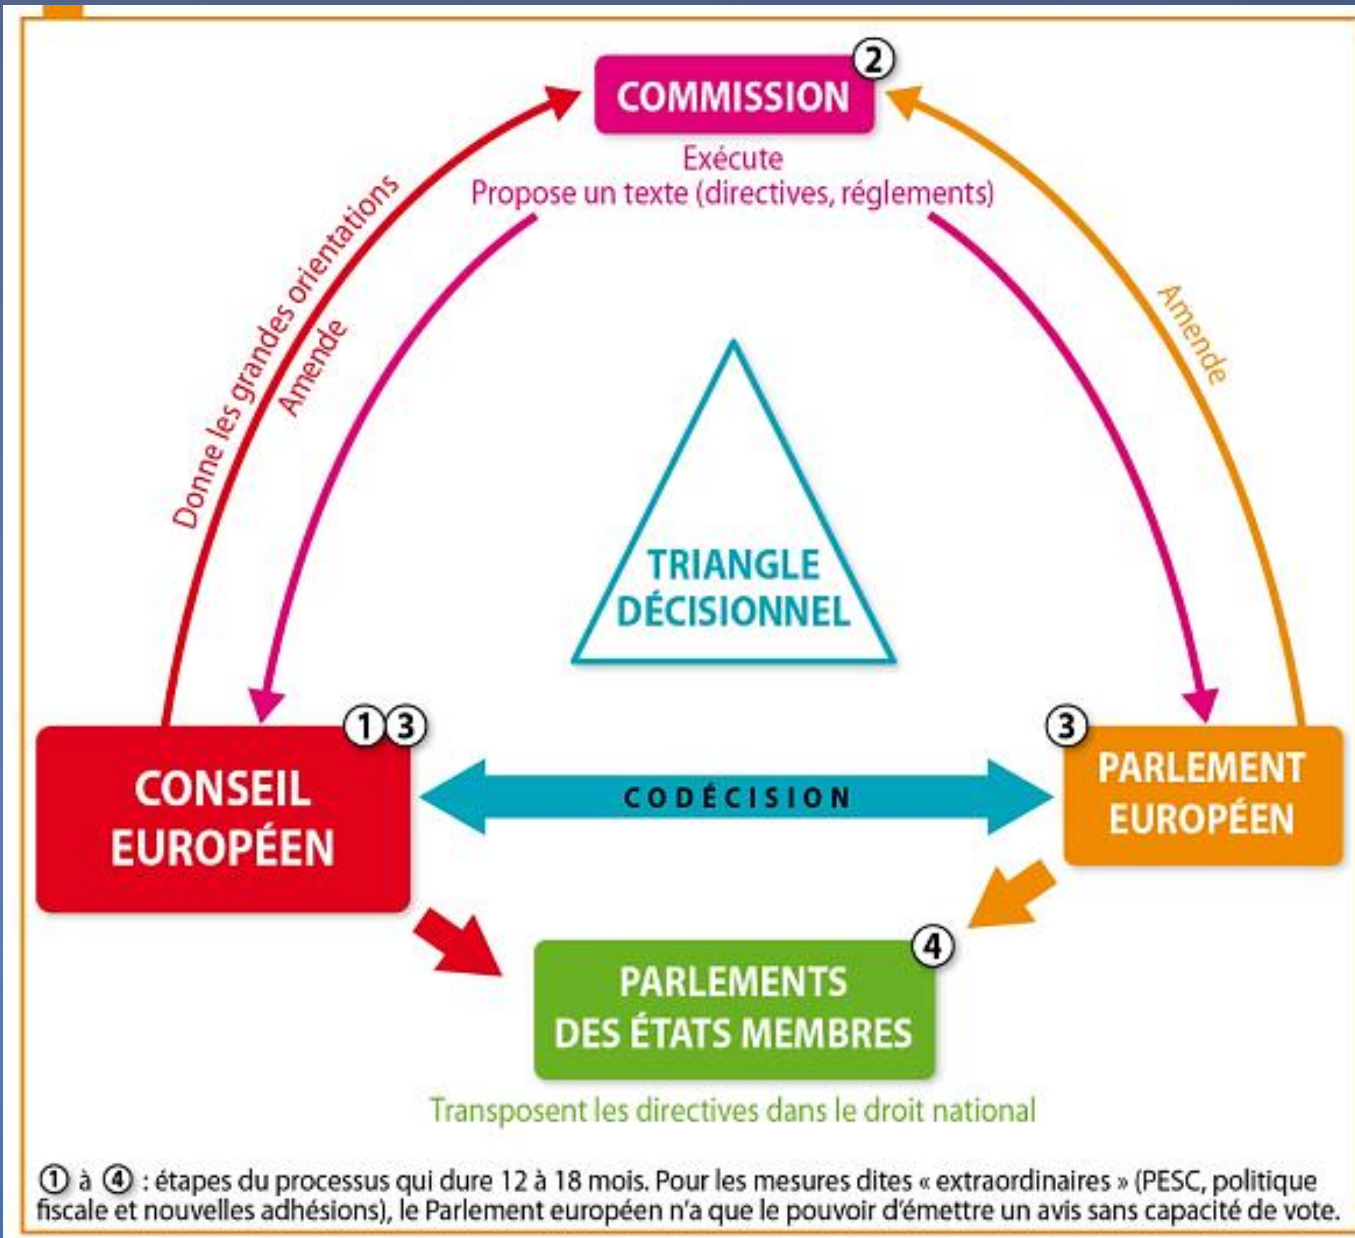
COMMISSION ②

Exécute
Propose un texte (directives, réglements)

Donne les grandes orientations

Amende

Amende

TRIANGLE DÉCISIONNEL

①③

CONSEIL EUROPÉEN

CODÉCISION

③

PARLEMENT EUROPÉEN

④

PARLEMENTS DES ÉTATS MEMBRES

Transposent les directives dans le droit national

① à ④ : étapes du processus qui dure 12 à 18 mois. Pour les mesures dites « extraordinaires » (PESC, politique fiscale et nouvelles adhésions), le Parlement européen n'a que le pouvoir d'émettre un avis sans capacité de vote.